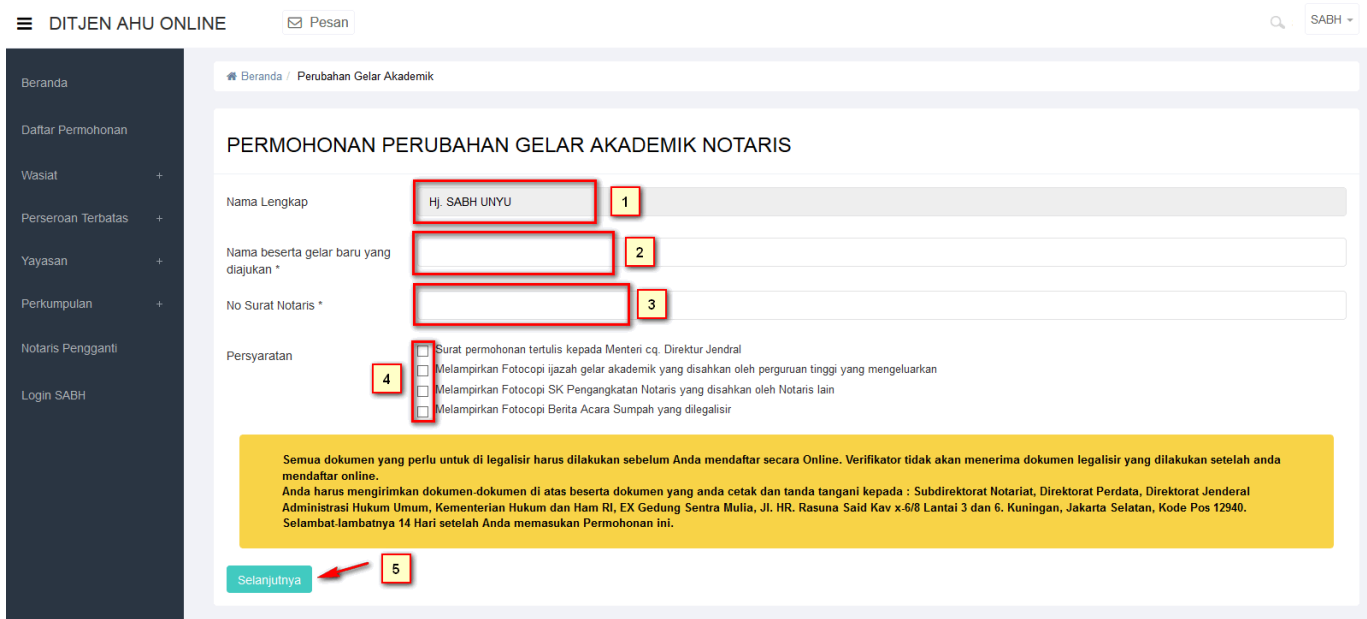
DITJEN AHU ONLINE

Pesan

SABH

Beranda

Daftar Permohonan

Wasiat +

Perseroan Terbatas +

Yayasan +

Perkumpulan +

Notaris Pengganti

Login SABH

Beranda / Perubahan Gelar Akademik

PERMOHONAN PERUBAHAN GELAR AKADEMIK NOTARIS

Nama Lengkap
Hj. SABH UNYU
1

Nama beserta gelar baru yang diajukan *
2

No Surat Notaris *
3

Persyaratan
4
Surat permohonan tertulis kepada Menteri cq. Direktur Jendral
Melampirkan Fotocopi ijazah gelar akademik yang disahkan oleh perguruan tinggi yang mengeluarkan
Melampirkan Fotocopi SK Pengangkatan Notaris yang disahkan oleh Notaris lain
Melampirkan Fotocopi Berita Acara Sumpah yang dilegalisir

Semua dokumen yang perlu untuk di legalisir harus dilakukan sebelum Anda mendaftar secara Online. Verifikator tidak akan menerima dokumen legalisir yang dilakukan setelah anda mendaftar online.
Anda harus mengirimkan dokumen-dokumen di atas beserta dokumen yang anda cetak dan tanda tangani kepada : Subdirektorat Notariat, Direktorat Perdata, Direktorat Jenderal Administrasi Hukum Umum, Kementerian Hukum dan Ham RI, EX Gedung Sentra Mulia, Jl. HR. Rasuna Said Kav x-6/8 Lantai 3 dan 6. Kuningan, Jakarta Selatan, Kode Pos 12940.
Selambat-lambatnya 14 Hari setelah Anda memasukan Permohonan ini.

Selanjutnya
5